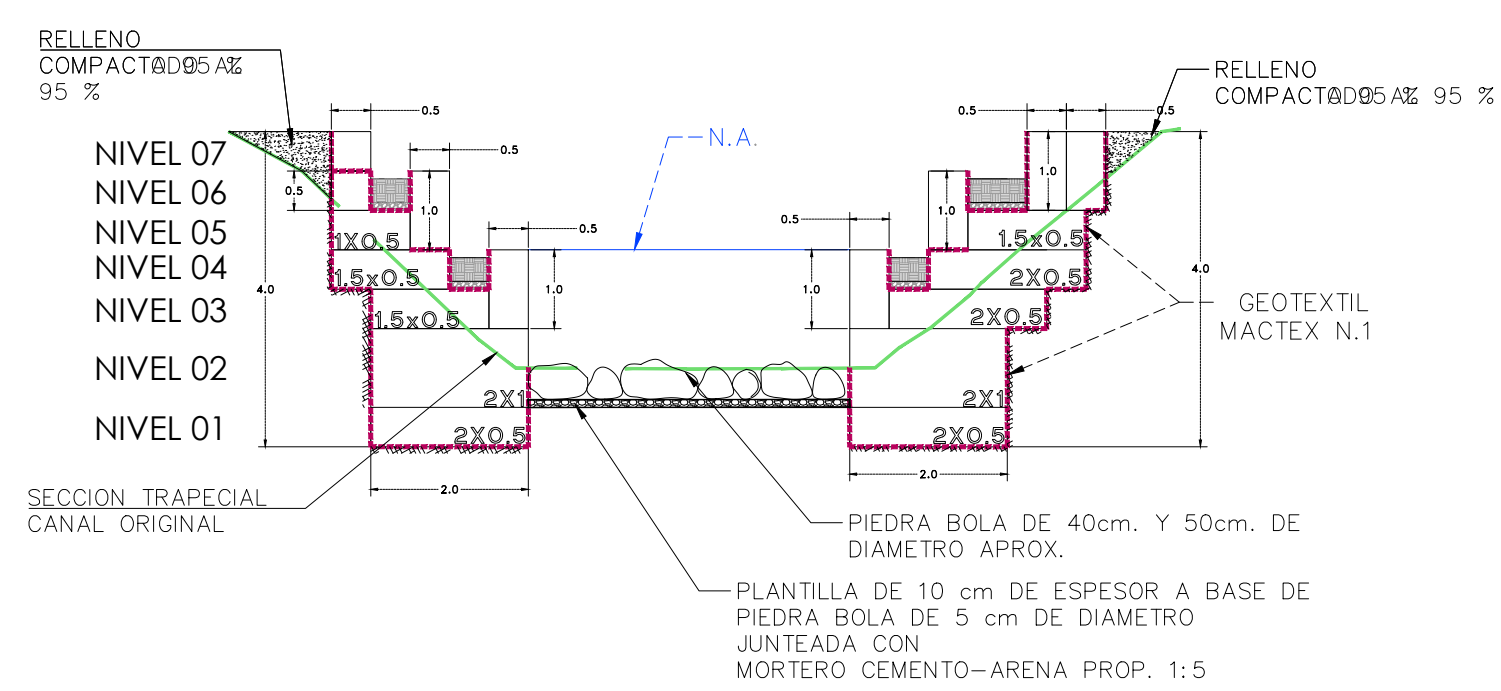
RELLENO COMPACTADO 95 % 95 %

RELLENO COMPACTADO 95 % 95 %

N.A.

NIVEL 07
NIVEL 06
NIVEL 05
NIVEL 04
NIVEL 03
NIVEL 02
NIVEL 01

0.5
0.5
0.5
0.5
0.5
0.5
0.5
1.0
1.0
1.0
1.0
1.0
4.0
4.0

1X0.5
1.5x0.5
1.5x0.5
2X1
2X0.5
2.0

1.5x0.5
2X0.5
2X0.5
2X1
2X0.5
2.0

GEOTEXTIL MACTEX N.1

SECCION TRAPECIAL CANAL ORIGINAL

PIEDRA BOLA DE 40cm. Y 50cm. DE DIAMETRO APROX.

PLANTILLA DE 10 cm DE ESPESOR A BASE DE PIEDRA BOLA DE 5 cm DE DIAMETRO JUNTEADA CON MORTERO CEMENTO-ARENA PROP. 1:5